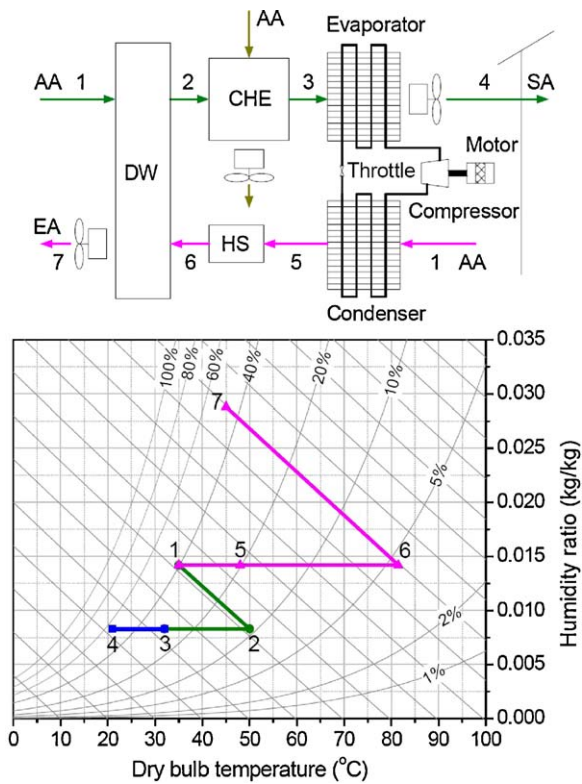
AA 1 2 CHE 3 4 SA AA Evaporator DW Throttle Motor Compressor EA 7 6 HS 5 1 AA Condenser

100% 80% 60% 40% 20% 10% 5% 2% 1%

7 1 5 6 4 3 2

0.035 0.030 0.025 0.020 0.015 0.010 0.005 0.000

Humidity ratio (kg/kg)

0 10 20 30 40 50 60 70 80 90 100

Dry bulb temperature ($^{o}$C)